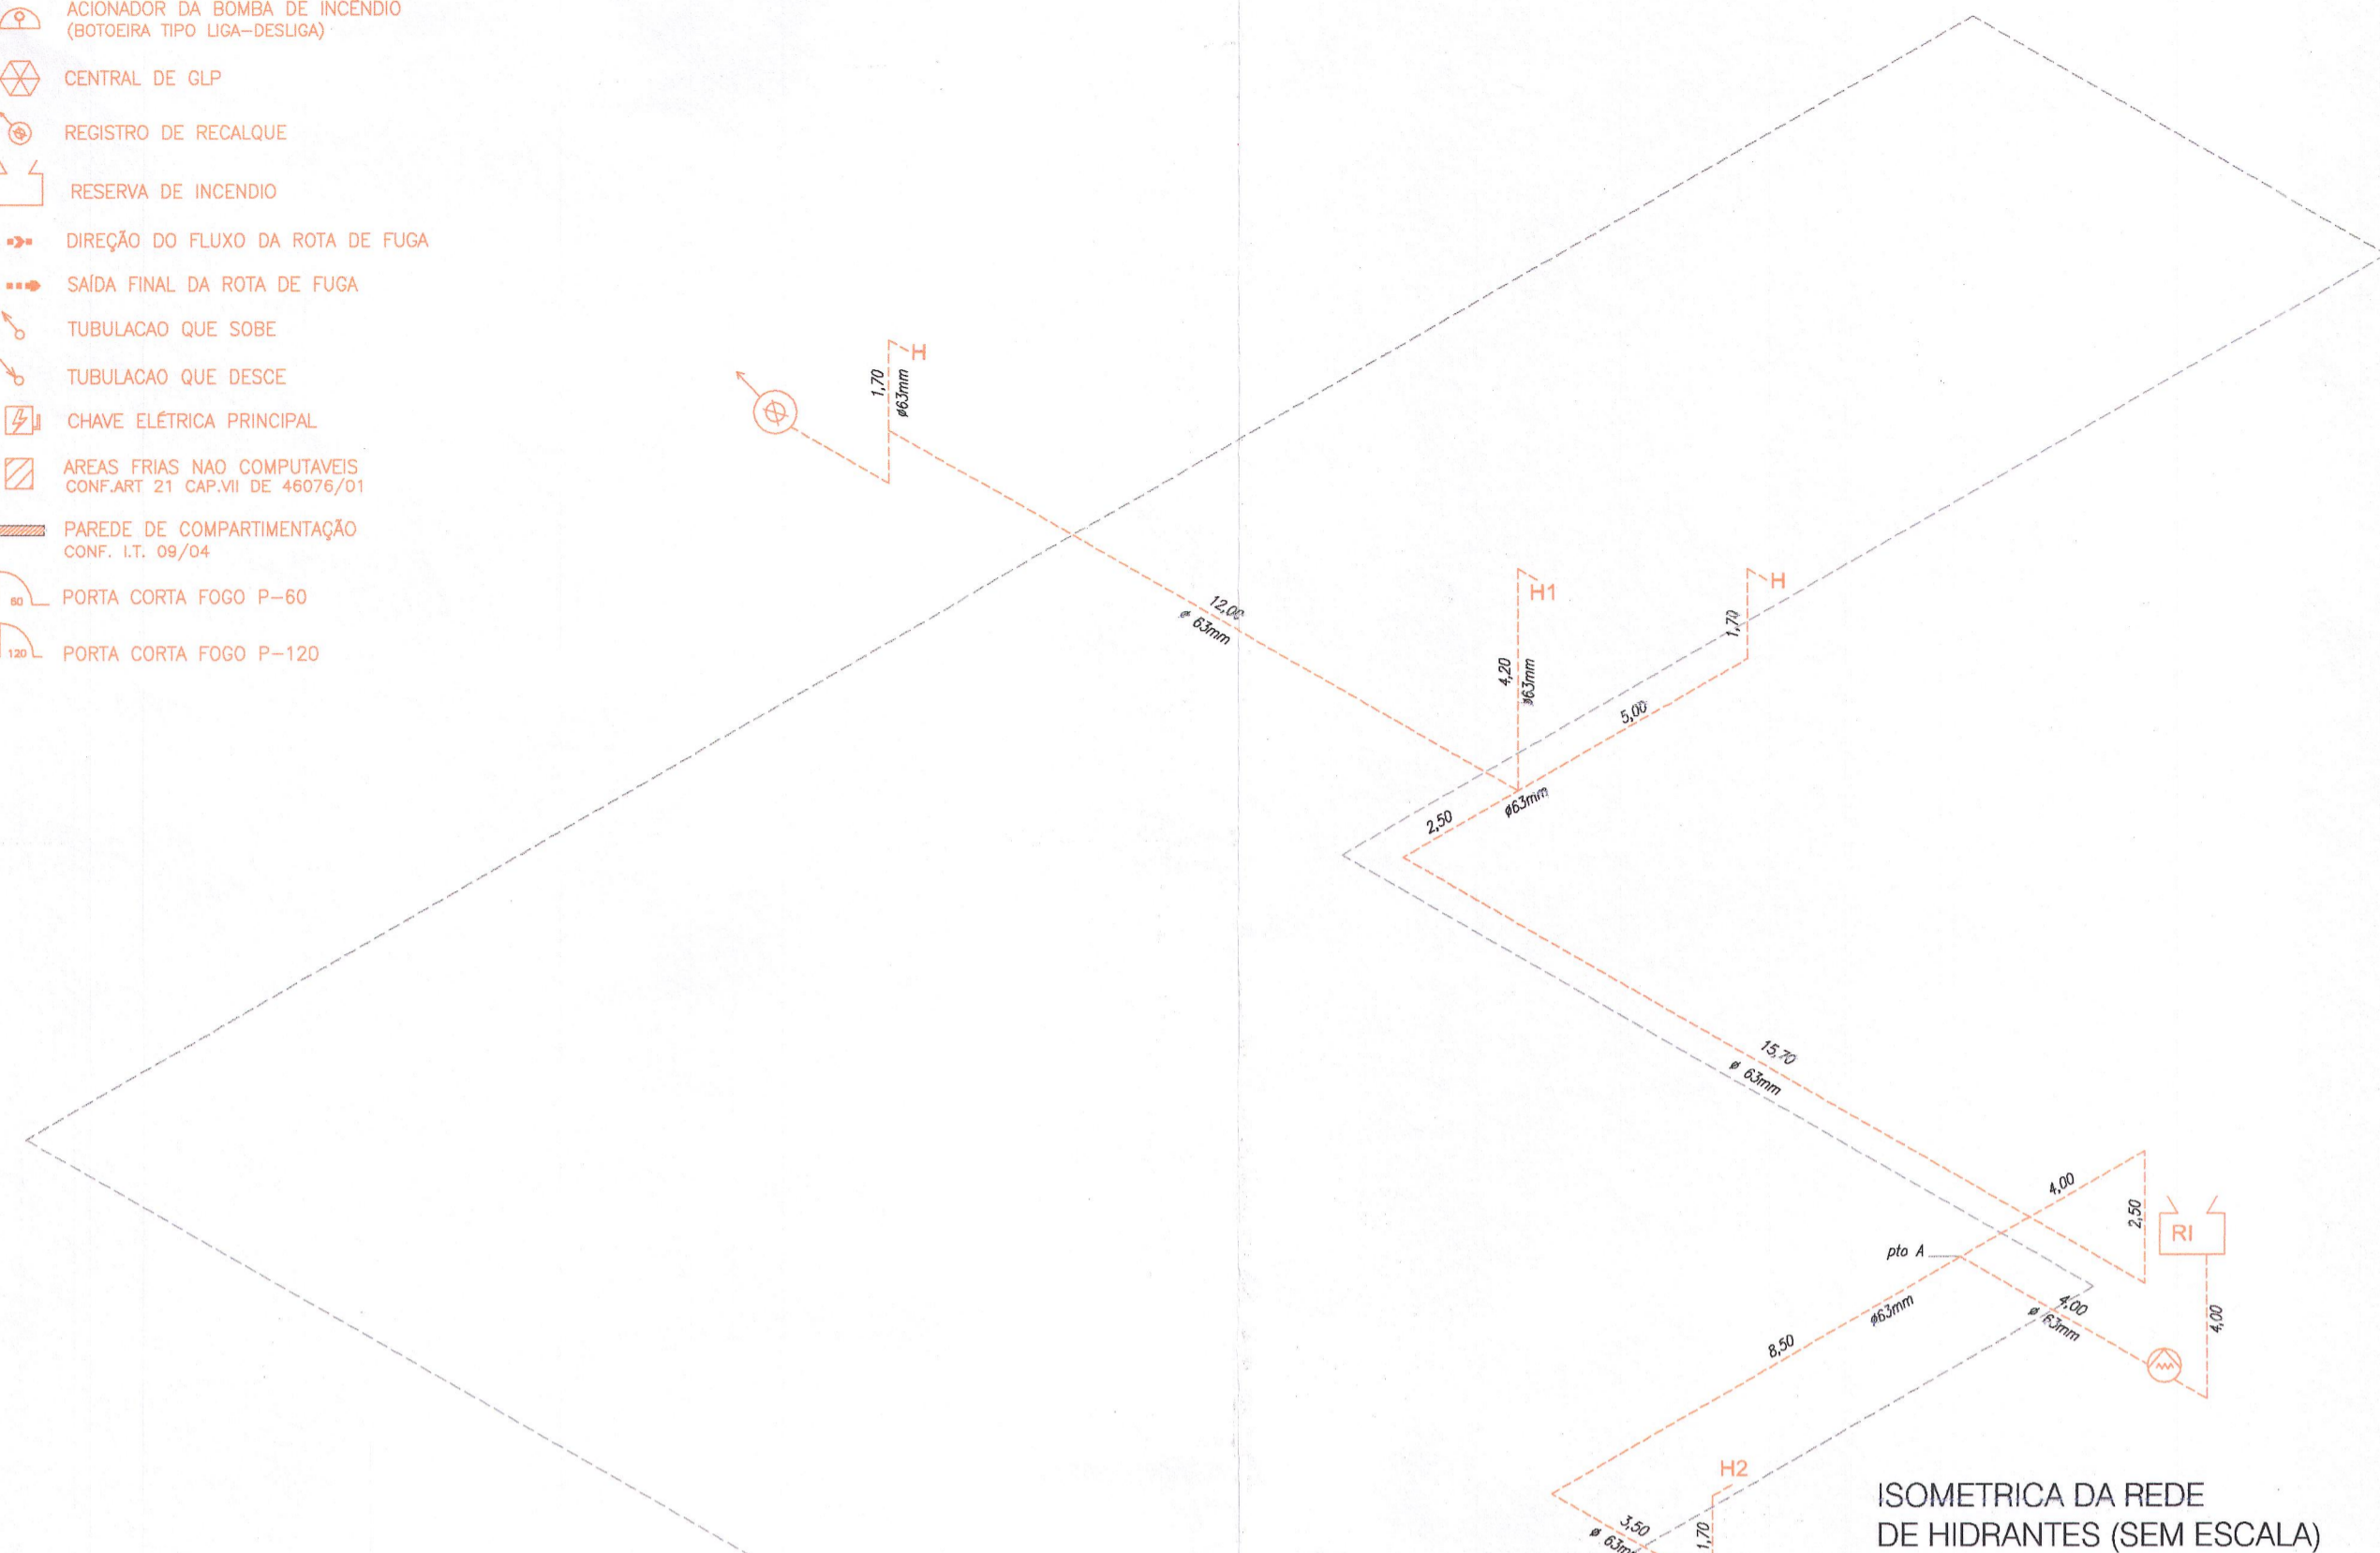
ACIONADOR DA BOMBA DE INCENDIO
(BOTOEIRA TIPO LIGA–DESLIGA)

CENTRAL DE GLP

REGISTRO DE RECALQUE

RESERVA DE INCENDIO

DIREÇÃO DO FLUXO DA ROTA DE FUGA

SAÍDA FINAL DA ROTA DE FUGA

TUBULACAO QUE SOBE

TUBULACAO QUE DESCE

CHAVE ELÉTRICA PRINCIPAL

AREAS FRIAS NAO COMPUTAVEIS
CONF.ART 21 CAP.VII DE 46076/01

PAREDE DE COMPARTIMENTAÇÃO
CONF. I.T. 09/04

60 PORTA CORTA FOGO P–60

120 PORTA CORTA FOGO P–120

H
1,70
ø63mm

12,00
ø 63mm

H1
4,20
ø63mm

H
1,70

5,00

2,50
ø63mm

15,70
ø 63mm

4,00
2,50
RI

pto A

ø63mm
8,50

4,00
ø 63mm

4,00

H2
3,50
ø 63m
1,70

ISOMETRICA DA REDE
DE HIDRANTES (SEM ESCALA)